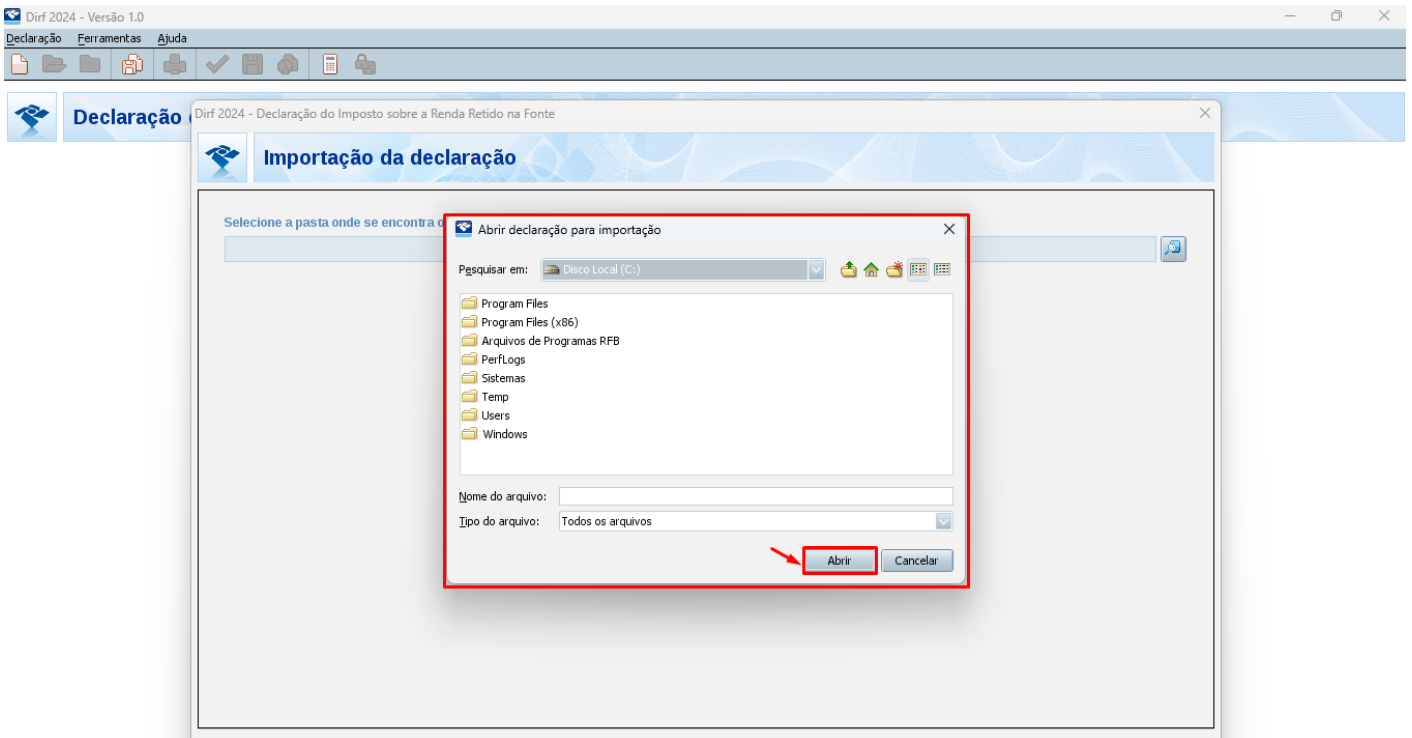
Dirf 2024 - Versão 1.0

Declaração Ferramentas Ajuda

Declaração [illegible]

Dirf 2024 - Declaração do Imposto sobre a Renda Retido na Fonte

Importação da declaração

Selecione a pasta onde se encontra o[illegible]

Abrir declaração para importação

Pesquisar em: Disco Local (C:)

Program Files
Program Files (x86)
Arquivos de Programas RFB
PerfLogs
Sistemas
Temp
Users
Windows

Nome do arquivo:

Tipo do arquivo: Todos os arquivos

Abrir Cancelar